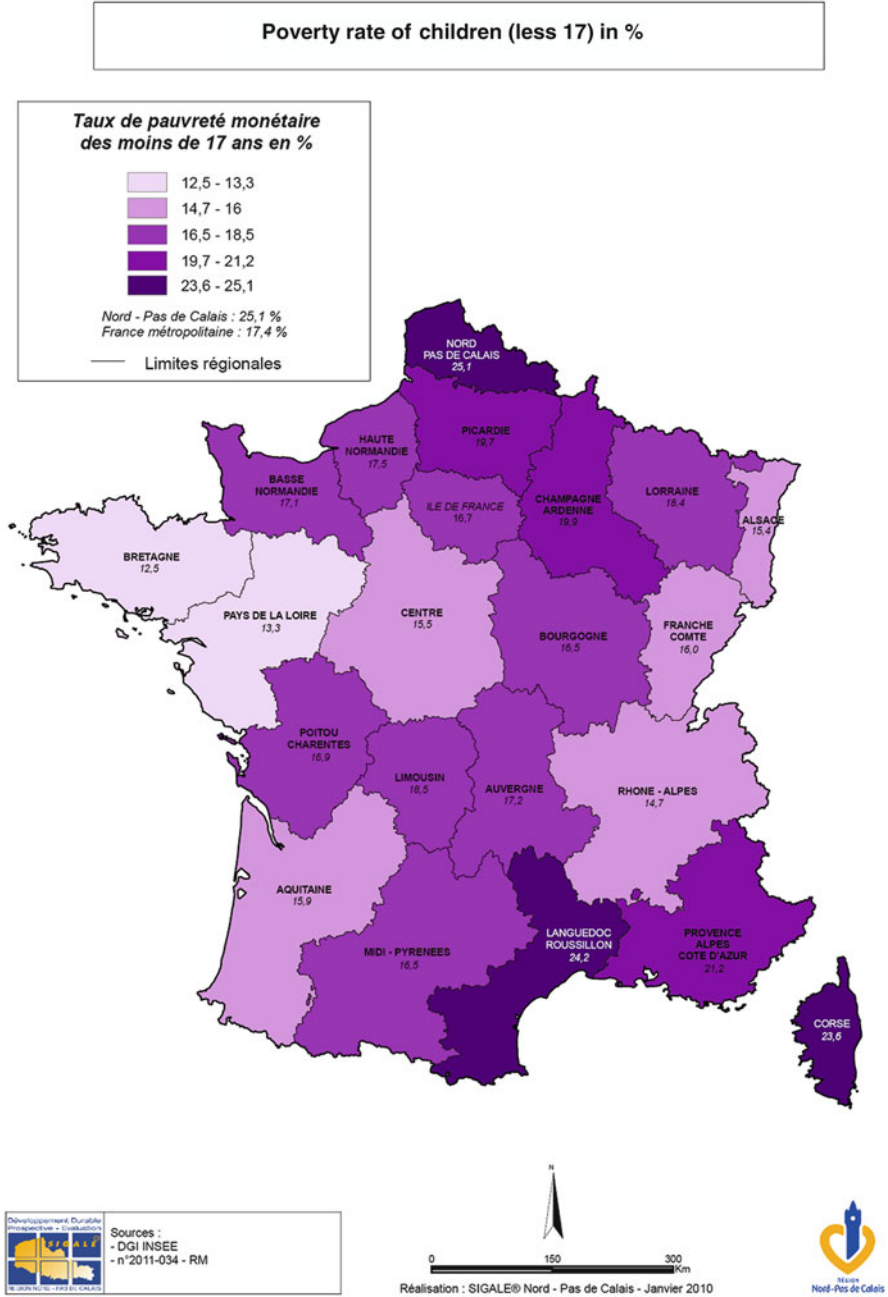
Poverty rate of children (less 17) in %

Taux de pauvreté monétaire des moins de 17 ans en %

12,5 - 13,3
14,7 - 16
16,5 - 18,5
19,7 - 21,2
23,6 - 25,1

Nord - Pas de Calais : 25,1 %
France métropolitaine : 17,4 %

Limites régionales

NORD PAS DE CALAIS 25,1

PICARDIE 19,7

HAUTE NORMANDIE 17,5

BASSE NORMANDIE 17,1

ILE DE FRANCE 16,7

CHAMPAGNE ARDENNE 19,9

LORRAINE 18,4

ALSACE 15,4

BRETAGNE 12,5

PAYS DE LA LOIRE 13,3

CENTRE 15,5

BOURGOGNE 16,5

FRANCHE COMTE 16,0

POITOU CHARENTES 16,9

LIMOUSIN 18,5

AUVERGNE 17,2

RHONE - ALPES 14,7

AQUITAINE 15,9

MIDI - PYRENEES 16,5

LANGUEDOC ROUSSILLON 24,2

PROVENCE ALPES COTE D'AZUR 21,2

CORSE 23,6

Développement Durable Prospective - Evaluation
SIGALE
RÉGION NORD - PAS DE CALAIS

Sources :
- DGI INSEE
- n°2011-034 - RM

N

0 150 300 Km

Réalisation : SIGALE® Nord - Pas de Calais - Janvier 2010

Région Nord-Pas de Calais